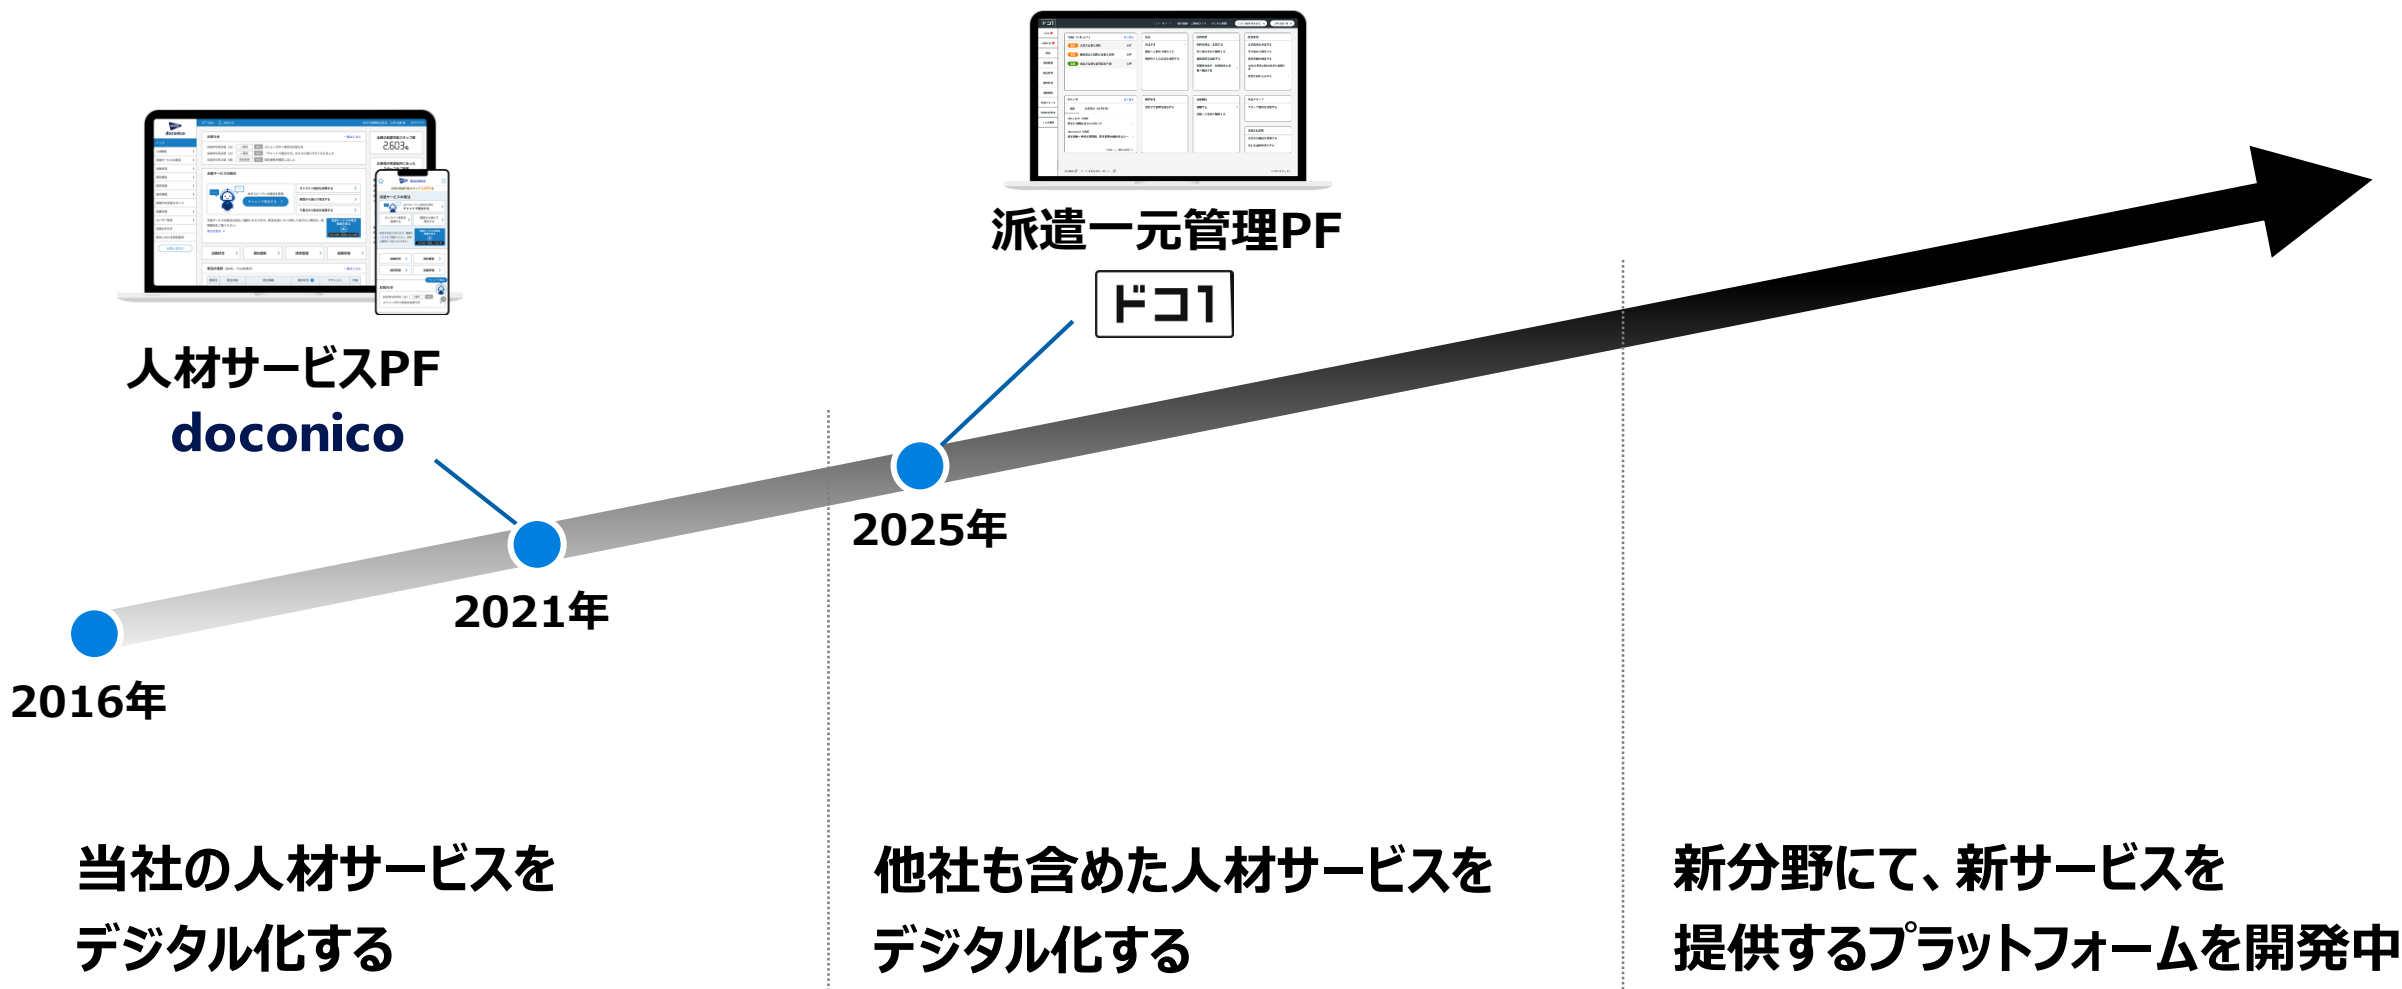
派遣一元管理PF
ドコ1

人材サービスPF
doconico

2016年

2021年

2025年

当社の人材サービスを
デジタル化する

他社も含めた人材サービスを
デジタル化する

新分野にて、新サービスを
提供するプラットフォームを開発中